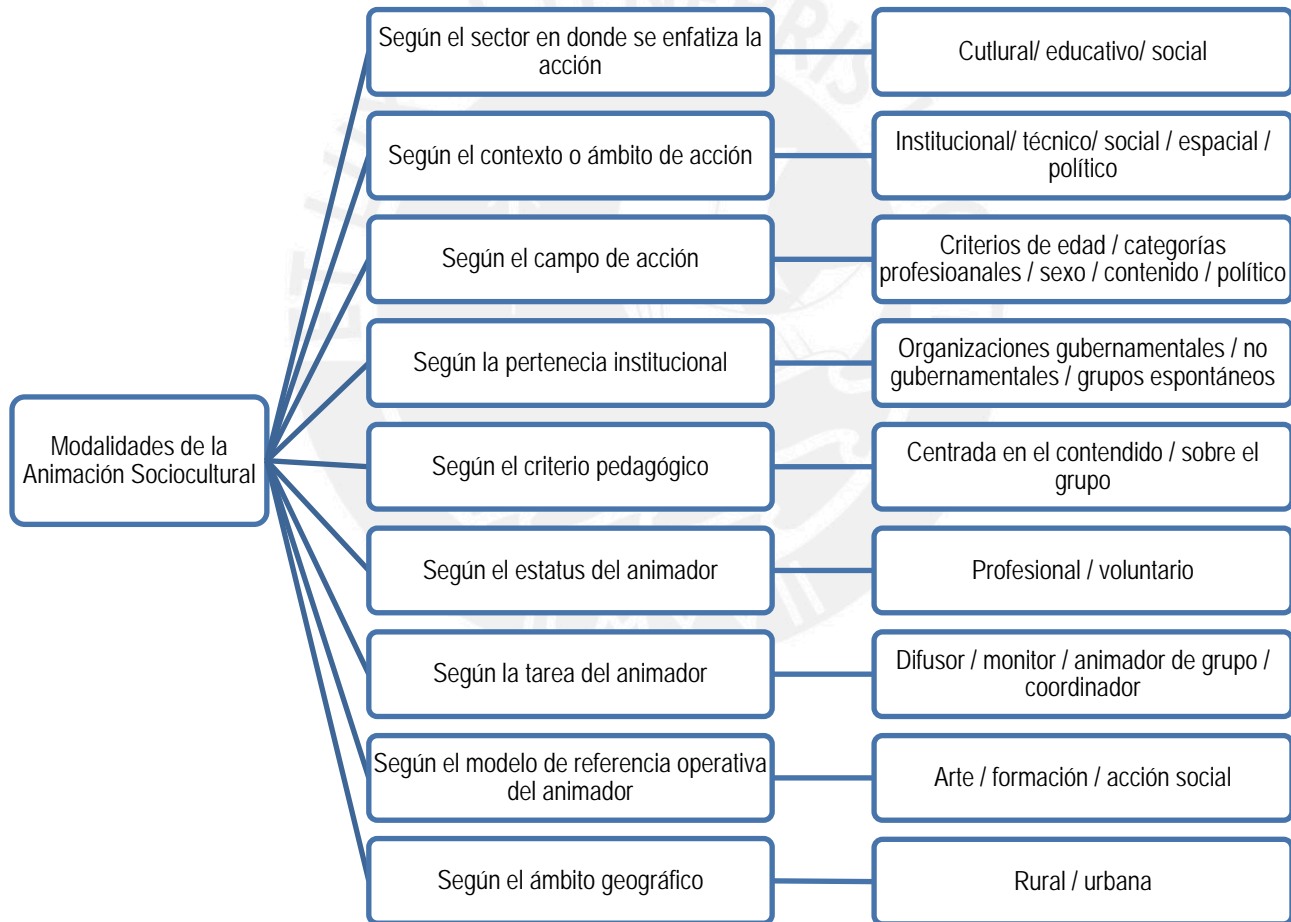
Modalidades de la Animación Sociocultural

Según el sector en donde se enfatiza la acción

Cutlural/ educativo/ social

Según el contexto o ámbito de acción

Institucional/ técnico/ social / espacial / político

Según el campo de acción

Criterios de edad / categorías profesioanales / sexo / contenido / político

Según la pertenecia institucional

Organizaciones gubernamentales / no gubernamentales / grupos espontáneos

Según el criterio pedagógico

Centrada en el contendido / sobre el grupo

Según el estatus del animador

Profesional / voluntario

Según la tarea del animador

Difusor / monitor / animador de grupo / coordinador

Según el modelo de referencia operativa del animador

Arte / formación / acción social

Según el ámbito geográfico

Rural / urbana